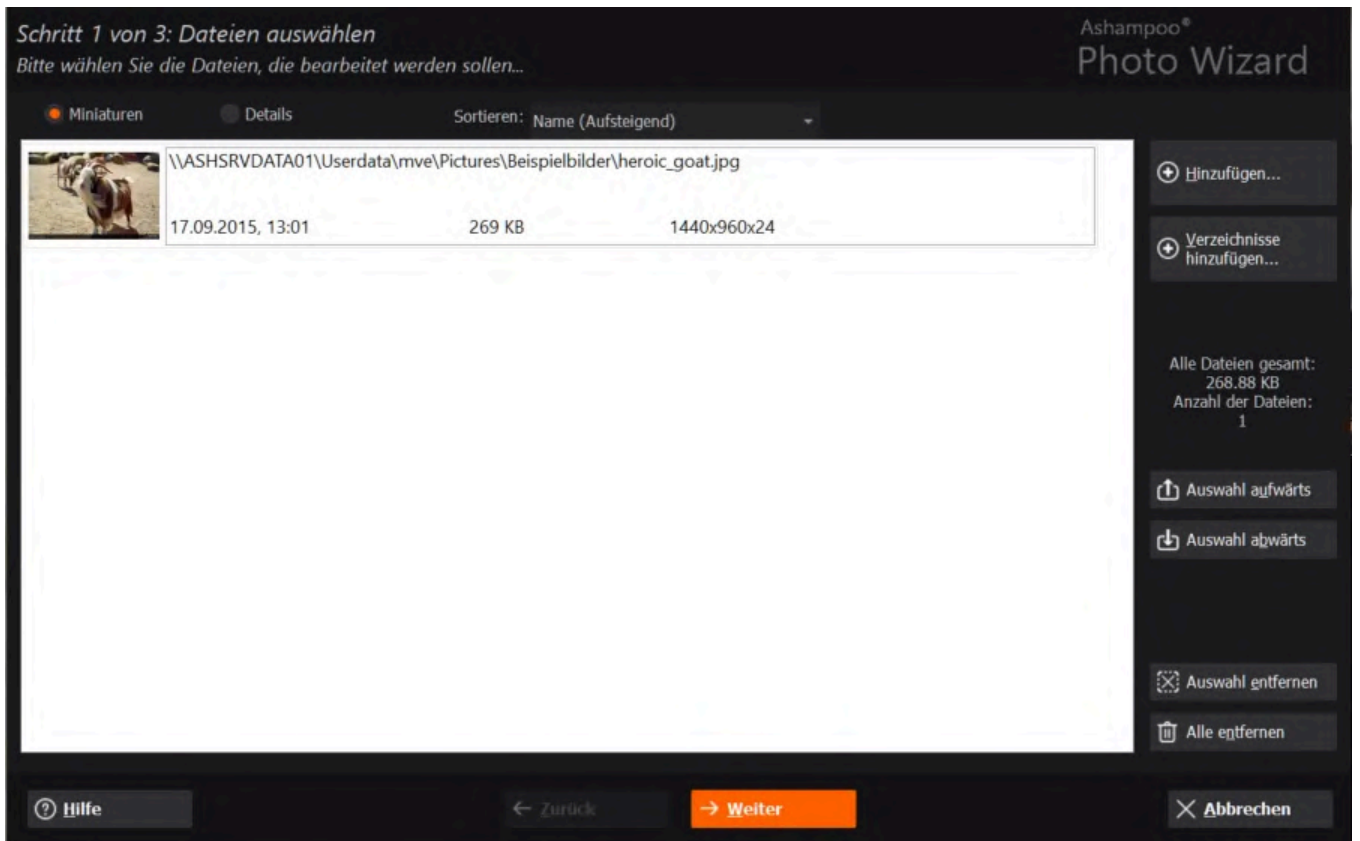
Schritt 1 von 3: Dateien auswählen
Bitte wählen Sie die Dateien, die bearbeitet werden sollen...

Ashampoo®
Photo Wizard

Miniaturen
Details
Sortieren: Name (Aufsteigend)

\\ASHSRVDATA01\Userdata\mve\Pictures\Beispielbilder\heroic_goat.jpg
17.09.2015, 13:01
269 KB
1440x960x24

Hinzufügen...
Verzeichnisse hinzufügen...

Alle Dateien gesamt:
268.88 KB
Anzahl der Dateien:
1

Auswahl aufwärts
Auswahl abwärts

Auswahl entfernen
Alle entfernen

Hilfe
← Zurück
→ Weiter
Abbrechen